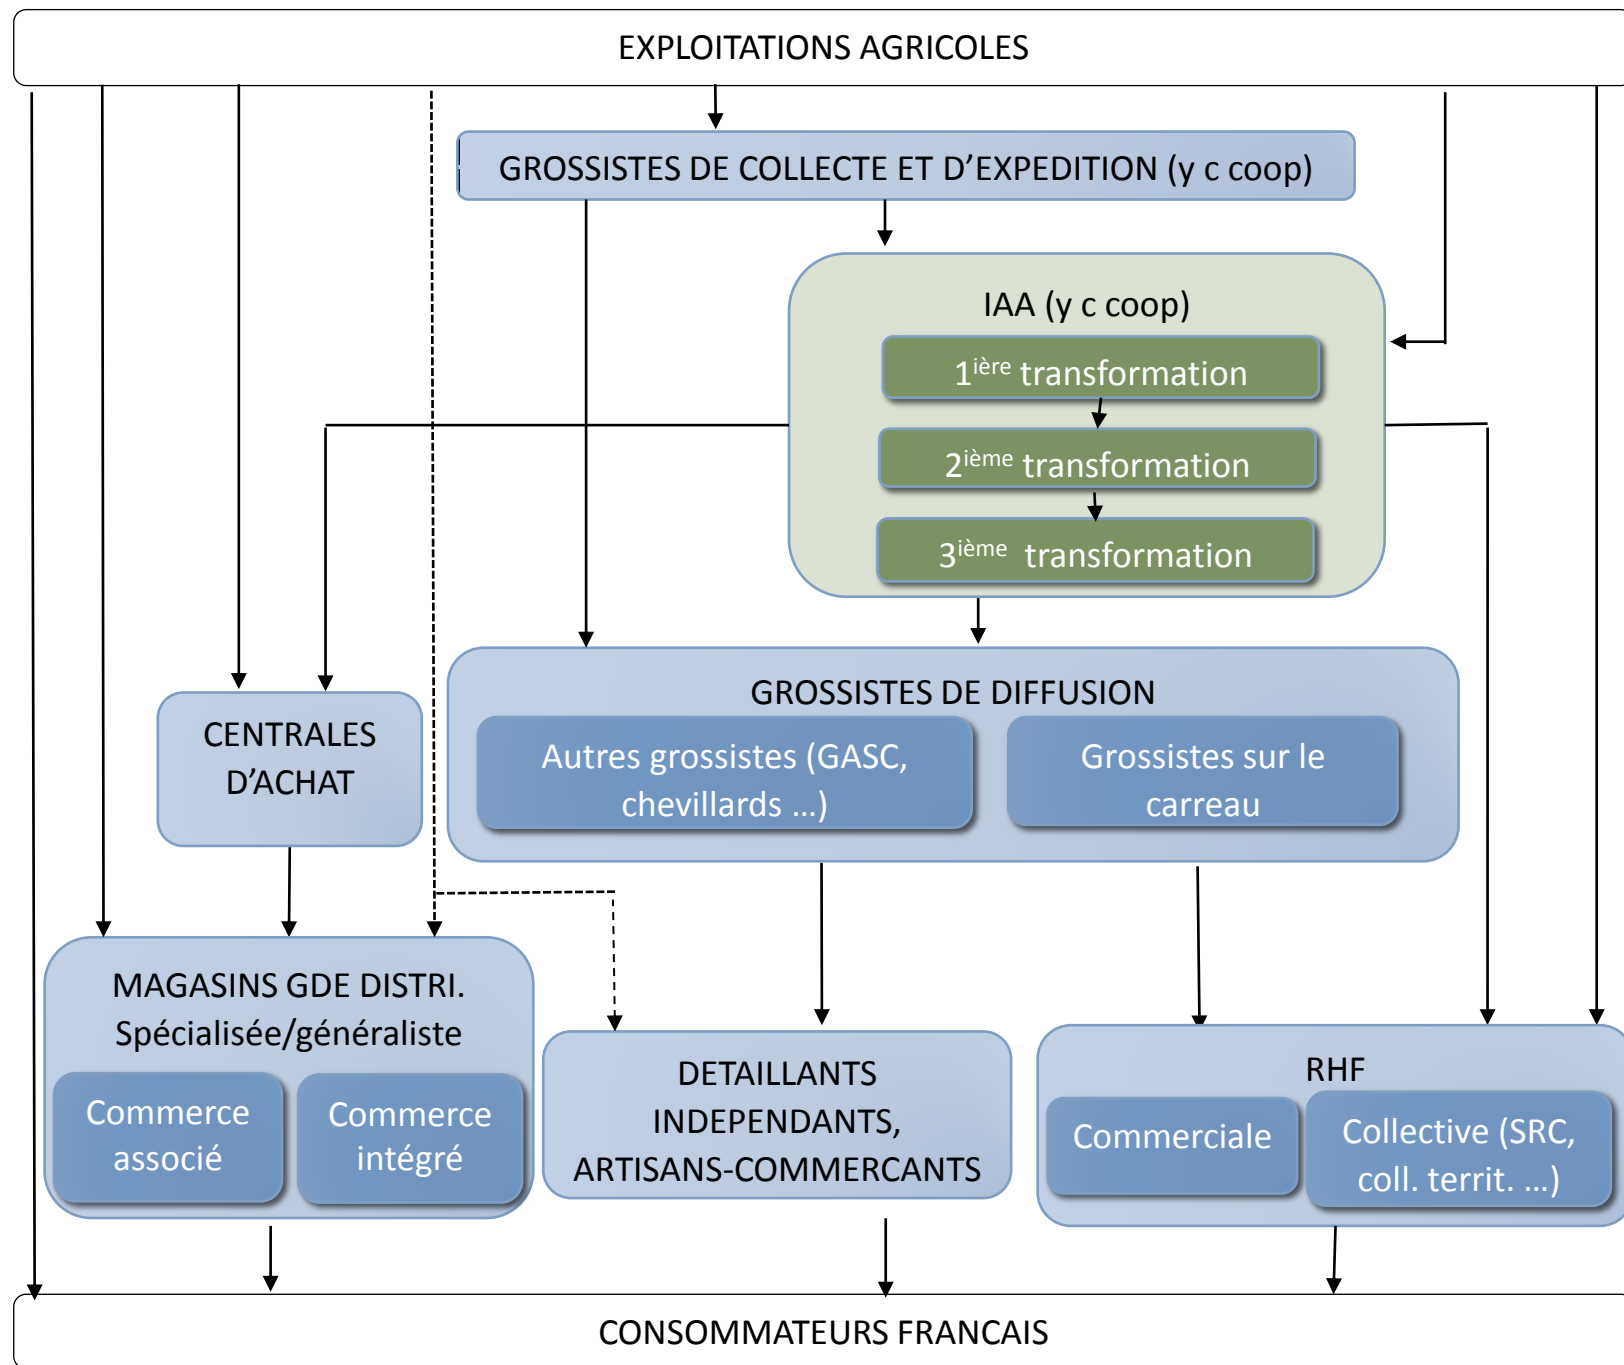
EXPLOITATIONS AGRICOLES

GROSSISTES DE COLLECTE ET D’EXPEDITION (y c coop)

IAA (y c coop)

1$^{ière}$ transformation

2$^{ième}$ transformation

3$^{ième}$ transformation

CENTRALES D’ACHAT

GROSSISTES DE DIFFUSION

Autres grossistes (GASC, chevillards …)

Grossistes sur le carreau

MAGASINS GDE DISTRI. Spécialisée/généraliste

Commerce associé

Commerce intégré

DETAILLANTS INDEPENDANTS, ARTISANS-COMMERCANTS

RHF

Commerciale

Collective (SRC, coll. territ. …)

CONSOMMATEURS FRANCAIS